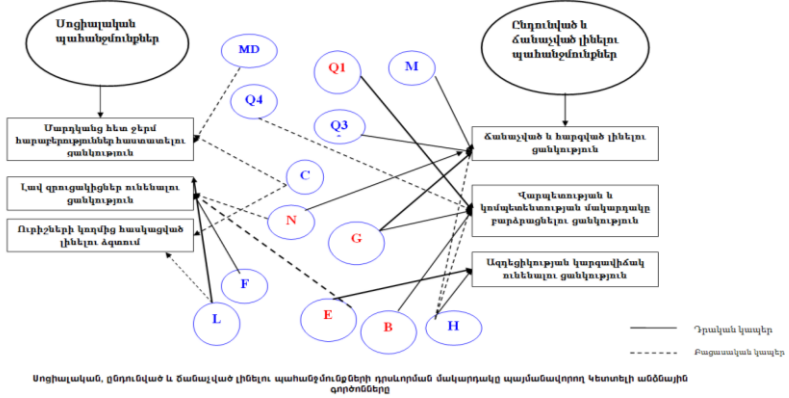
Սոցիալական պահանջմունքներ

Մարդկանց հետ ջերմ հարաբերություններ հաստատելու ցանկություն

Լավ զրուցակիցներ ունենալու ցանկություն

Ուրիշների կողմից հասկացված լինելու ձգտում

Ընդունված և ճանաչված լինելու պահանջմունքներ

Ճանաչված և հարգված լինելու ցանկություն

Վարպետության և կոմպետենտության մակարդակը բարձրացնելու ցանկություն

Ազդեցիկության կարգավիճակ ունենալու ցանկություն

MD

Q4

Q1

M

Q3

C

N

G

F

L

E

B

H

Դրական կապեր

Բացասական կապեր

Սոցիալական, ընդունված և ճանաչված լինելու պահանջմունքների դրսևորման մակարդակը պայմանավորող կետտելի անձնային գործոնները